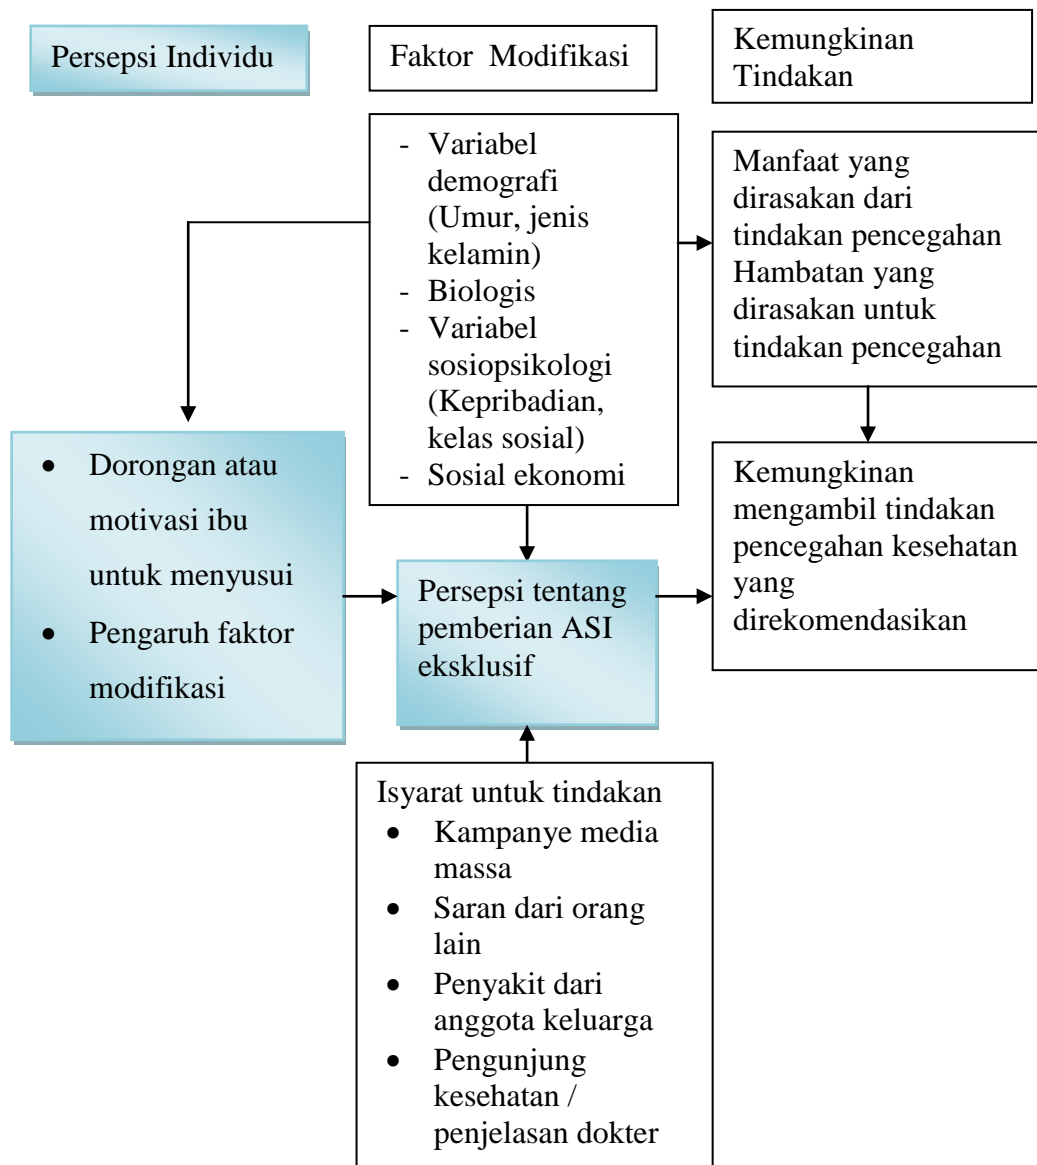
Persepsi Individu

Faktor Modifikasi

Kemungkinan Tindakan

- Variabel demografi (Umur, jenis kelamin)
- Biologis
- Variabel sosiopsikologi (Kepribadian, kelas sosial)
- Sosial ekonomi

Manfaat yang dirasakan dari tindakan pencegahan Hambatan yang dirasakan untuk tindakan pencegahan

- Dorongan atau motivasi ibu untuk menyusui
- Pengaruh faktor modifikasi

Persepsi tentang pemberian ASI eksklusif

Kemungkinan mengambil tindakan pencegahan kesehatan yang direkomendasikan

Isyarat untuk tindakan
- Kampanye media massa
- Saran dari orang lain
- Penyakit dari anggota keluarga
- Pengunjung kesehatan / penjelasan dokter